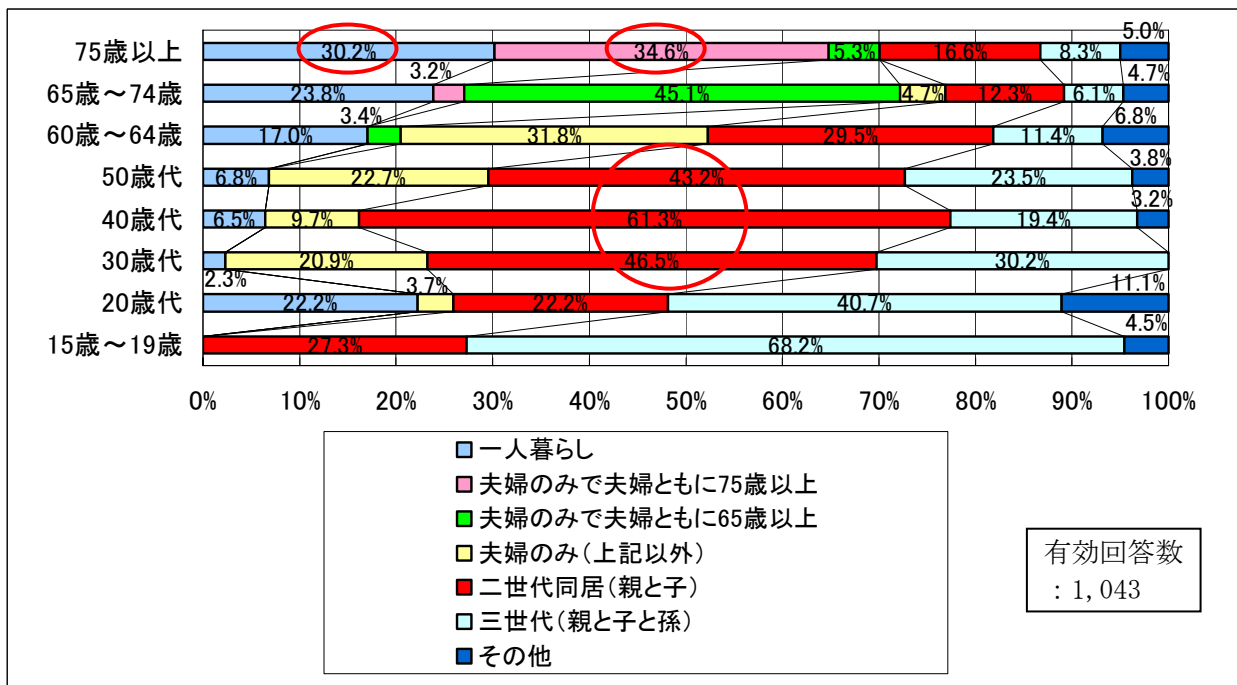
| | 一人暮らし | 夫婦のみで夫婦ともに75歳以上 | 夫婦のみで夫婦ともに65歳以上 | 夫婦のみ(上記以外) | 二世代同居(親と子) | 三世代(親と子と孫) | その他 |
|---|---|---|---|---|---|---|---|
| 75歳以上 | 30.2% | 34.6% | 5.3% | | 16.6% | 8.3% | 5.0% |
| 65歳～74歳 | 23.8% | 3.2% | 45.1% | 4.7% | 12.3% | 6.1% | 4.7% |
| 60歳～64歳 | 17.0% | | 3.4% | 31.8% | 29.5% | 11.4% | 6.8% |
| 50歳代 | 6.8% | | | 22.7% | 43.2% | 23.5% | 3.8% |
| 40歳代 | 6.5% | | | 9.7% | 61.3% | 19.4% | 3.2% |
| 30歳代 | 2.3% | | | 20.9% | 46.5% | 30.2% | |
| 20歳代 | 22.2% | | | 3.7% | 22.2% | 40.7% | 11.1% |
| 15歳～19歳 | | | | | 27.3% | 68.2% | 4.5% |

0% 10% 20% 30% 40% 50% 60% 70% 80% 90% 100%

一人暮らし
夫婦のみで夫婦ともに75歳以上
夫婦のみで夫婦ともに65歳以上
夫婦のみ(上記以外)
二世代同居(親と子)
三世代(親と子と孫)
その他

有効回答数
：1,043